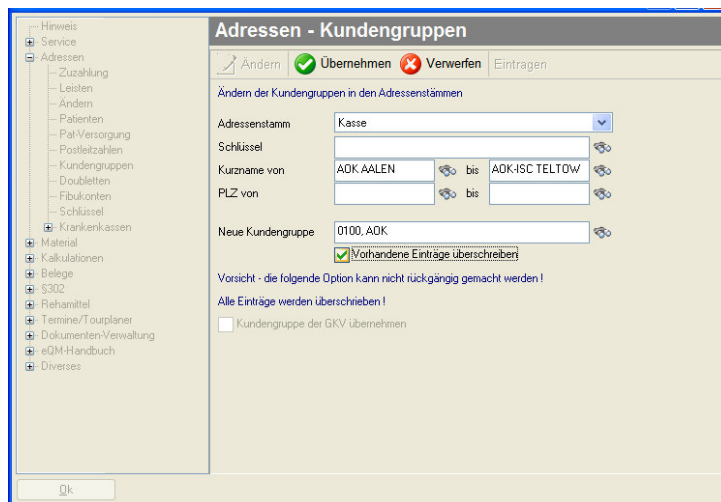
Hinweis
Service
Adressen
Zuzahlung
Leisten
Ändern
Patienten
Pat-Versorgung
Postleitzahlen
Kundengruppen
Doubletten
Fibukonten
Schlüssel
Krankenkassen
Material
Kalkulationen
Belege
§302
Rehamittel
Termine/Tourplaner
Dokumenten-Verwaltung
eQM-Handbuch
Diverses

Adressen - Kundengruppen

Ändern Übernehmen Verwerfen Eintragen

Ändern der Kundengruppen in den Adressenstämmen

Adressenstamm Kasse
Schlüssel
Kurzname von AOK AALEN bis AOK-ISC TELTOW
PLZ von bis

Neue Kundengruppe 0100, AOK
Vorhandene Einträge überschreiben

Vorsicht - die folgende Option kann nicht rückgängig gemacht werden !
Alle Einträge werden überschrieben !

Kundengruppe der GKV übernehmen

Ok